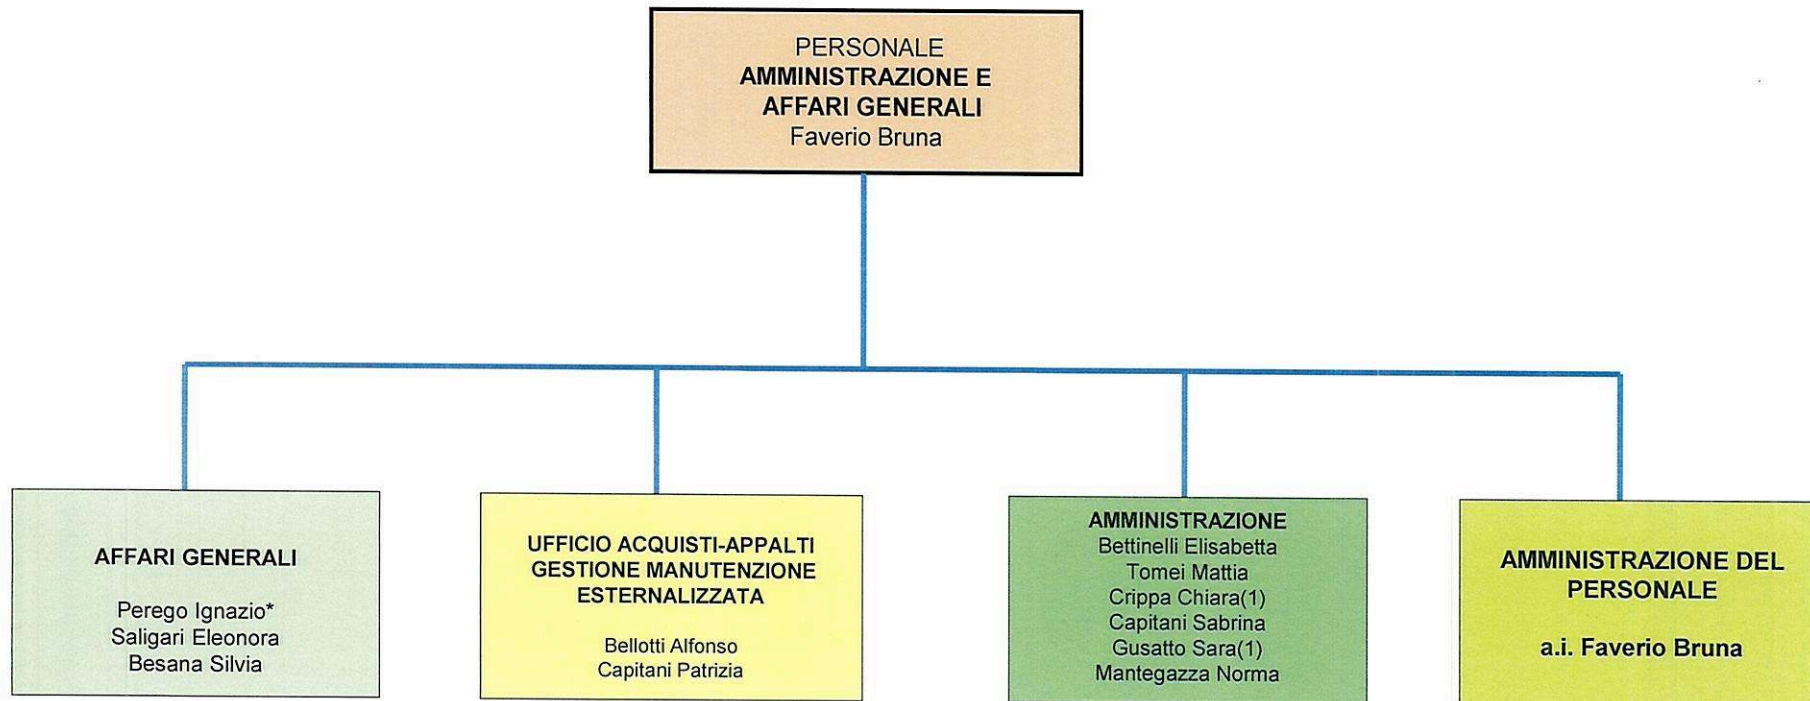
PERSONALE
AMMINISTRAZIONE E AFFARI GENERALI
Faverio Bruna

AFFARI GENERALI

Perego Ignazio*
Saligari Eleonora
Besana Silvia

UFFICIO ACQUISTI-APPALTI
GESTIONE MANUTENZIONE ESTERNALIZZATA

Bellotti Alfonso
Capitani Patrizia

AMMINISTRAZIONE
Bettinelli Elisabetta
Tomei Mattia
Crippa Chiara(1)
Capitani Sabrina
Gusatto Sara(1)
Mantegazza Norma

AMMINISTRAZIONE DEL PERSONALE

a.i. Faverio Bruna